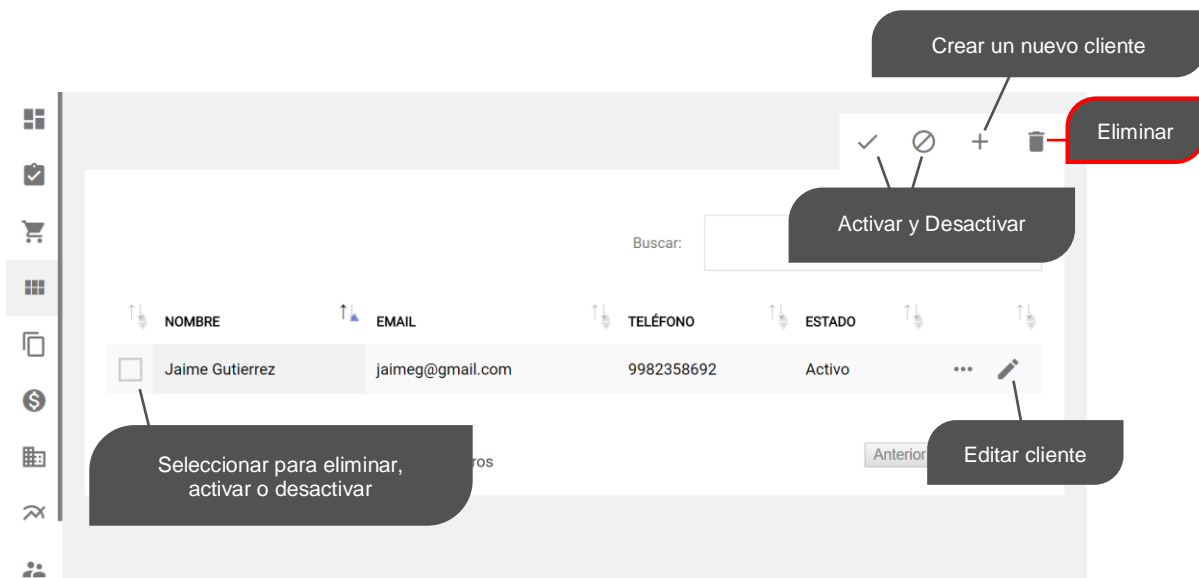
Crear un nuevo cliente

Eliminar

Activar y Desactivar

Buscar:

| | NOMBRE | EMAIL | TELÉFONO | ESTADO | | |
|---|---|---|---|---|---|---|
| | Jaime Gutierrez | jaimeg@gmail.com | 9982358692 | Activo | ••• | |

Seleccionar para eliminar, activar o desactivar

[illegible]ros

Anterior

Editar cliente